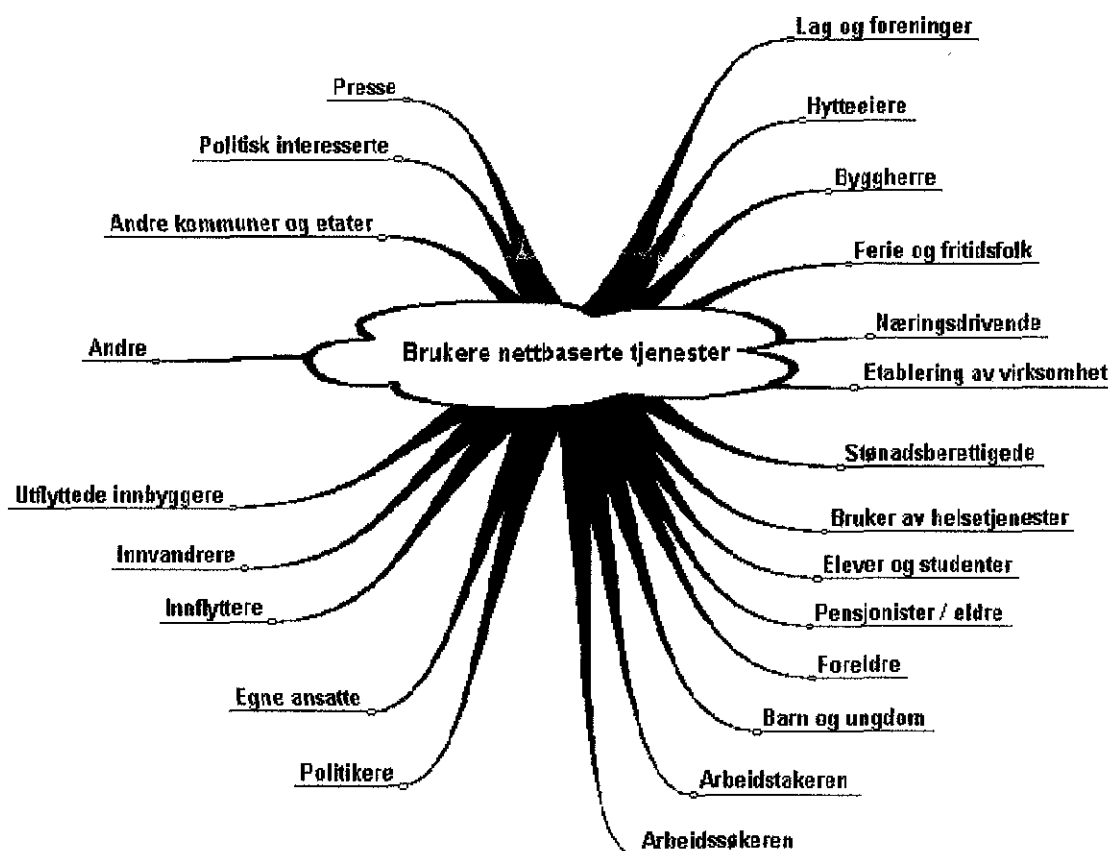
Brukere nettbaserte tjenester

Presse
Politisk interesserte
Andre kommuner og etater
Andre
Utflyttede innbyggere
Innvandrere
Innflyttere
Egne ansatte
Politikere

Lag og foreninger
Hytteeiere
Byggherre
Ferie og fritidsfolk
Næringsdrivende
Etablering av virksomhet
Stønadsberettigede
Bruker av helsetjenester
Elever og studenter
Pensjonister / eldre
Foreldre
Barn og ungdom
Arbeidstakeren
Arbeidssøkeren